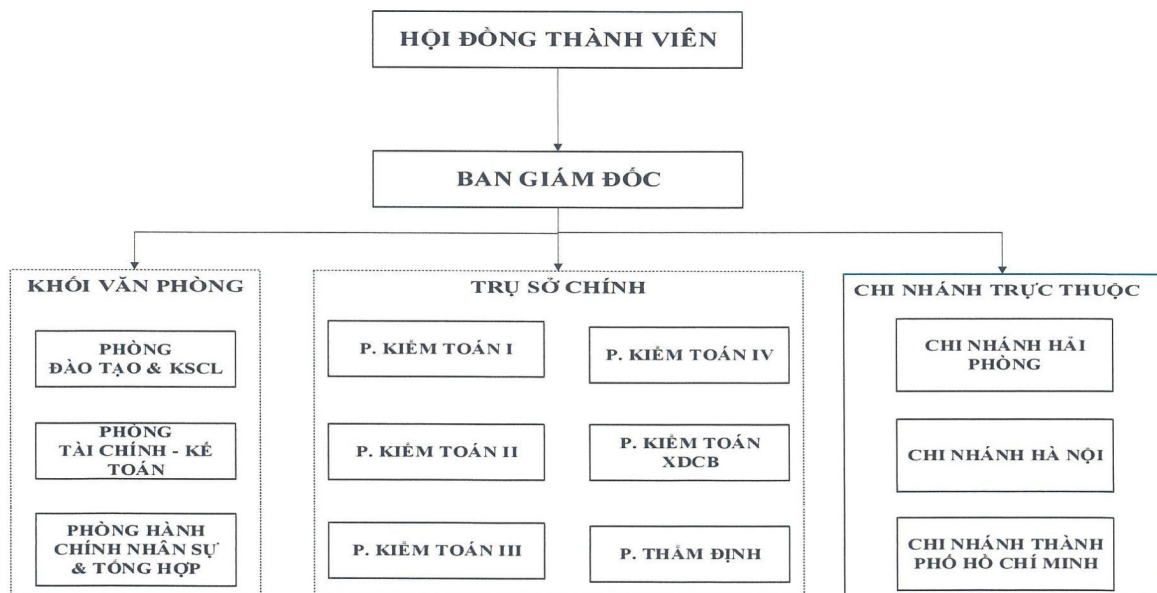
HỘI ĐỒNG THÀNH VIÊN

BAN GIÁM ĐỐC

KHỐI VĂN PHÒNG

PHÒNG ĐÀO TẠO & KSCL

PHÒNG TÀI CHÍNH - KẾ TOÁN

PHÒNG HÀNH CHÍNH NHÂN SỰ & TỔNG HỢP

TRỤ SỞ CHÍNH

P. KIỂM TOÁN I

P. KIỂM TOÁN IV

P. KIỂM TOÁN II

P. KIỂM TOÁN XDCB

P. KIỂM TOÁN III

P. THẨM ĐỊNH

CHI NHÁNH TRỰC THUỘC

CHI NHÁNH HẢI PHÒNG

CHI NHÁNH HÀ NỘI

CHI NHÁNH THÀNH PHỐ HỒ CHÍ MINH